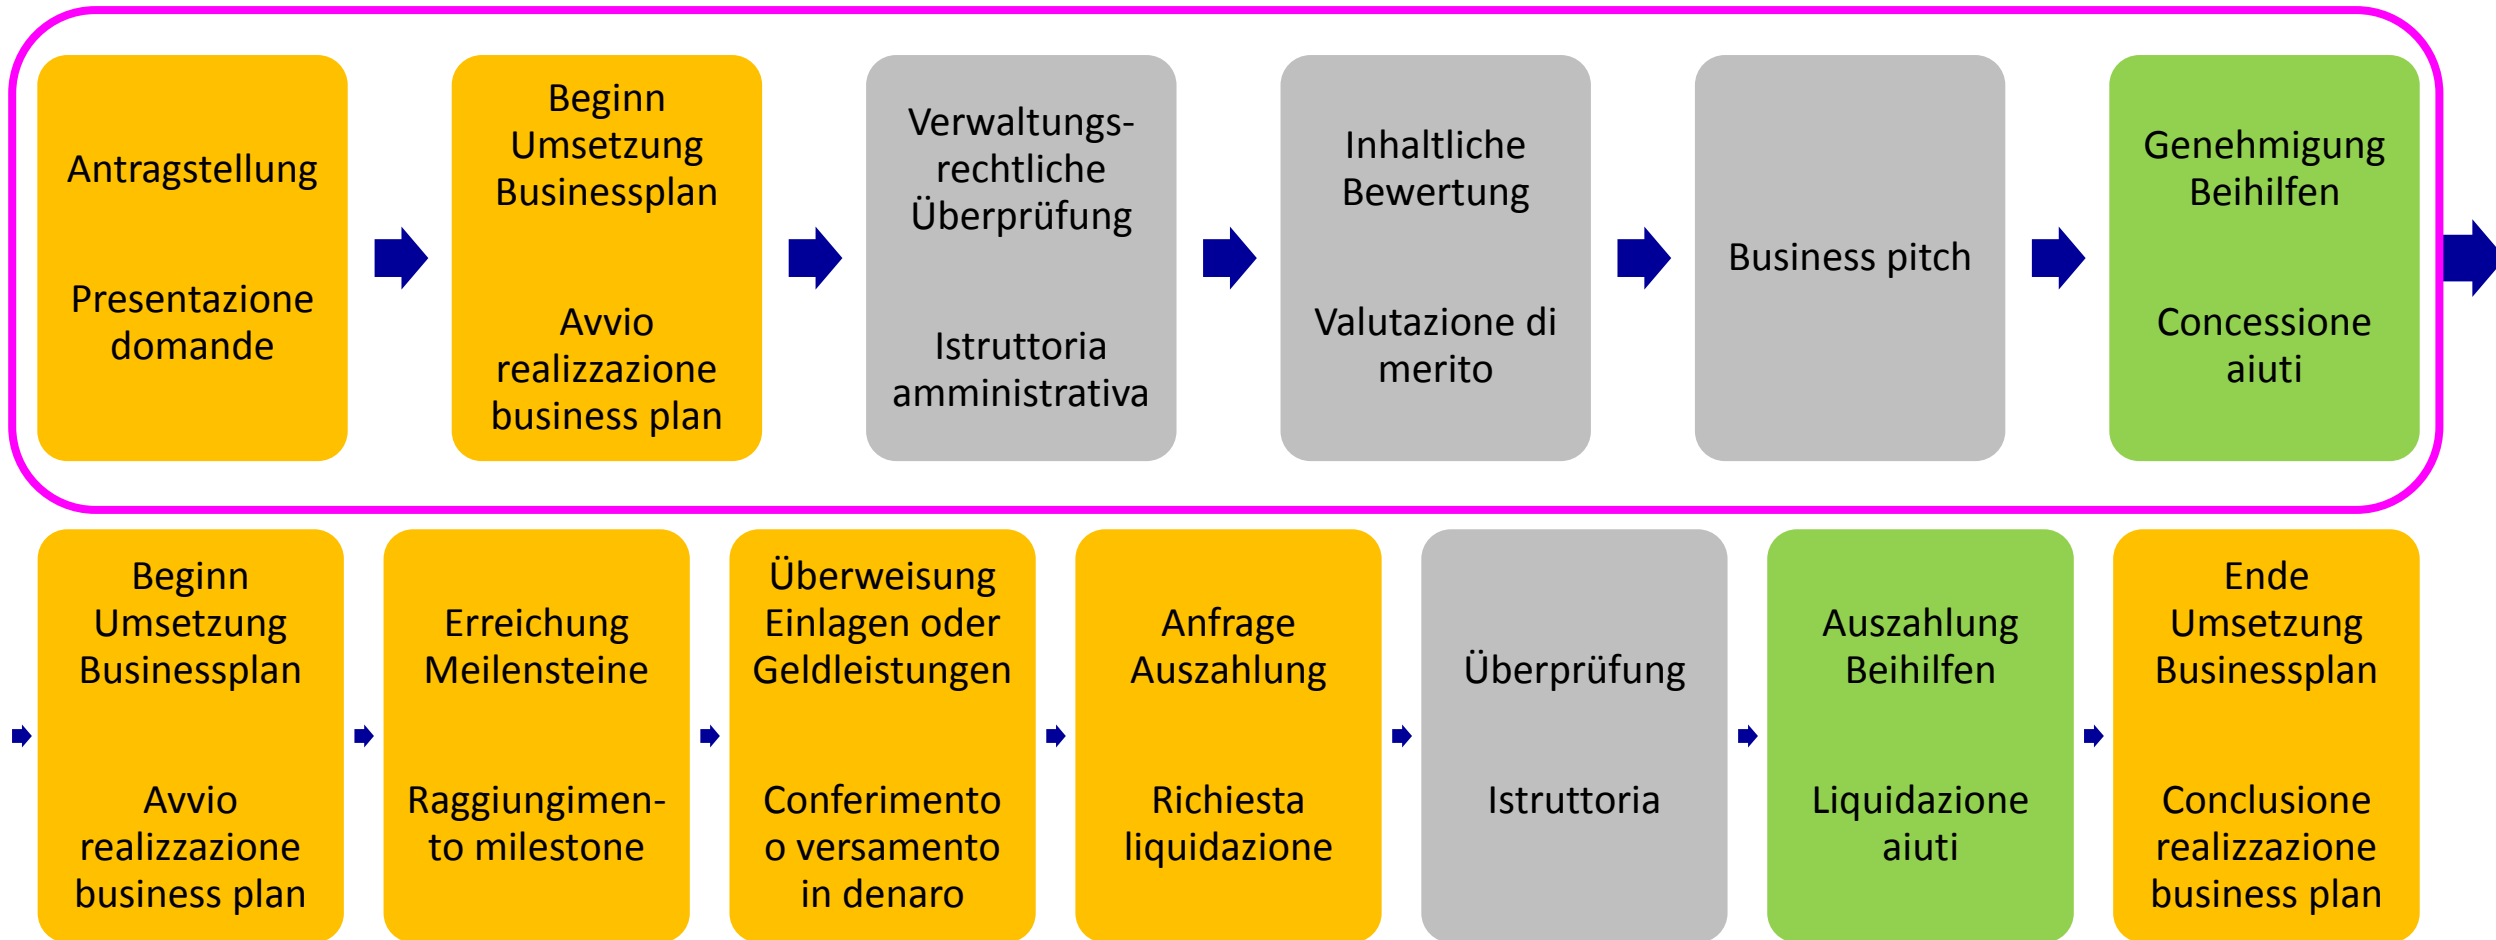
Antragstellung

Presentazione domande

Beginn Umsetzung Businessplan

Avvio realizzazione business plan

Verwaltungsrechtliche Überprüfung

Istruttoria amministrativa

Inhaltliche Bewertung

Valutazione di merito

Business pitch

Genehmigung Beihilfen

Concessione aiuti

Beginn Umsetzung Businessplan

Avvio realizzazione business plan

Erreichung Meilensteine

Raggiungimento milestone

Überweisung Einlagen oder Geldleistungen

Conferimento o versamento in denaro

Anfrage Auszahlung

Richiesta liquidazione

Überprüfung

Istruttoria

Auszahlung Beihilfen

Liquidazione aiuti

Ende Umsetzung Businessplan

Conclusione realizzazione business plan